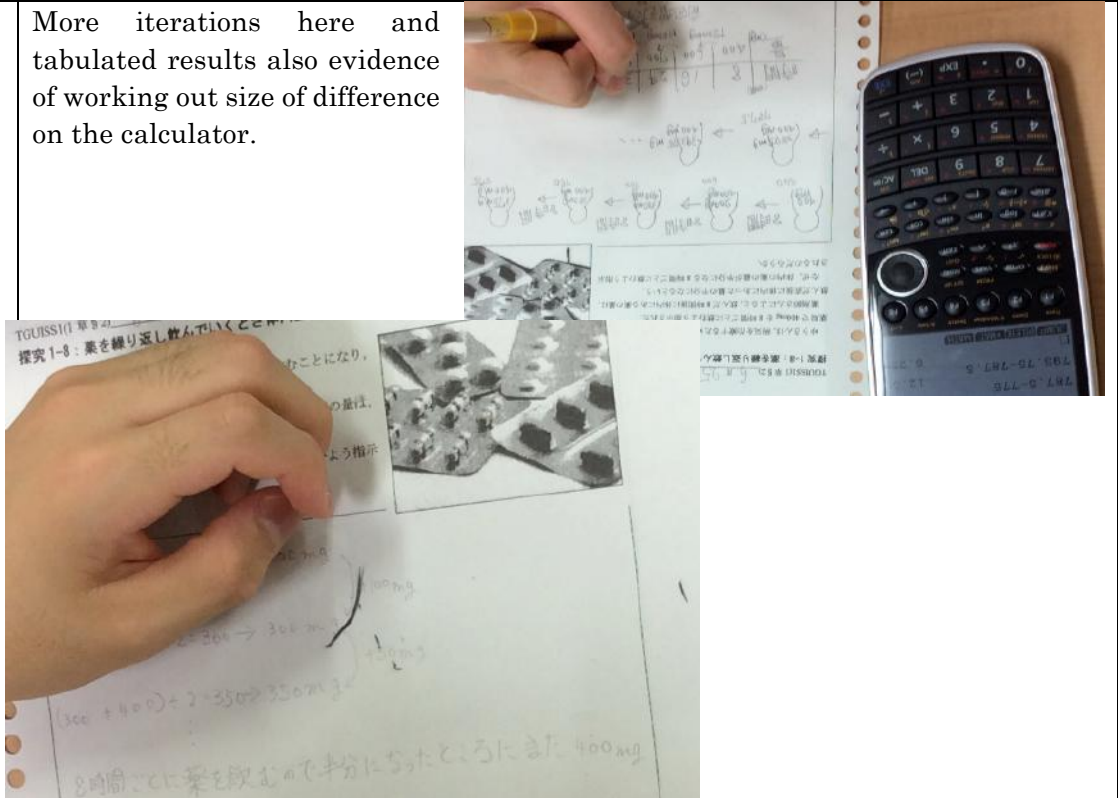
More iterations here and tabulated results also evidence of working out size of difference on the calculator.

TGUISS1(1 章 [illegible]
探究 1-8：薬を繰り返し飲んでいくと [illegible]

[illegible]なことになり、
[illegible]の量は、
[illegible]よう指示

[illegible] mg
400mg
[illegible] 2 = 300 → 300 mg
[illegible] mg
(300 + 400) ÷ 2 = 350 → 350 mg
8時間ごとに薬を飲むので半分になったところにまた 400mg

787.5-775
793.75-787.5